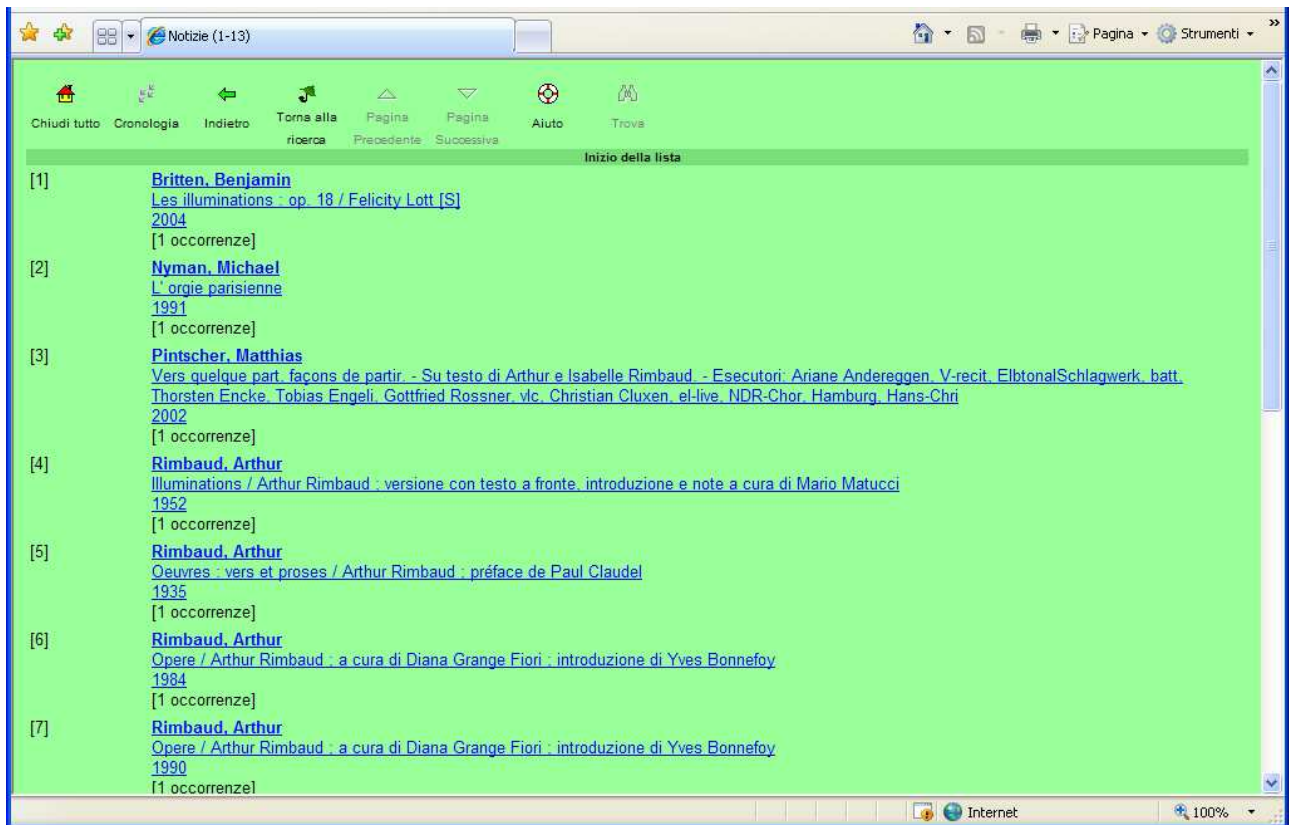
Notizie (1-13)

Pagina ▾ Strumenti ▾

Chiudi tutto Cronologia Indietro Torna alla ricerca Pagina Precedente Pagina Successiva Aiuto Trova

Inizio della lista

[1] Britten, Benjamin
Les illuminations : op. 18 / Felicity Lott [S]
2004
[1 occorrenze]

[2] Nyman, Michael
L' orgie parisienne
1991
[1 occorrenze]

[3] Pintscher, Matthias
Vers quelque part, façons de partir. - Su testo di Arthur e Isabelle Rimbaud. - Esecutori: Ariane Andereggen, V-recit, ElbtonalSchlagwerk, batt, Thorsten Encke, Tobias Engeli, Gottfried Rossner, vlc, Christian Cluxen, el-live, NDR-Chor, Hamburg, Hans-Chri
2002
[1 occorrenze]

[4] Rimbaud, Arthur
Illuminations / Arthur Rimbaud ; versione con testo a fronte, introduzione e note a cura di Mario Matucci
1952
[1 occorrenze]

[5] Rimbaud, Arthur
Oeuvres : vers et proses / Arthur Rimbaud ; préface de Paul Claudel
1935
[1 occorrenze]

[6] Rimbaud, Arthur
Opere / Arthur Rimbaud ; a cura di Diana Grange Fiori ; introduzione di Yves Bonnefoy
1984
[1 occorrenze]

[7] Rimbaud, Arthur
Opere / Arthur Rimbaud ; a cura di Diana Grange Fiori ; introduzione di Yves Bonnefoy
1990
[1 occorrenze]

Internet 100%